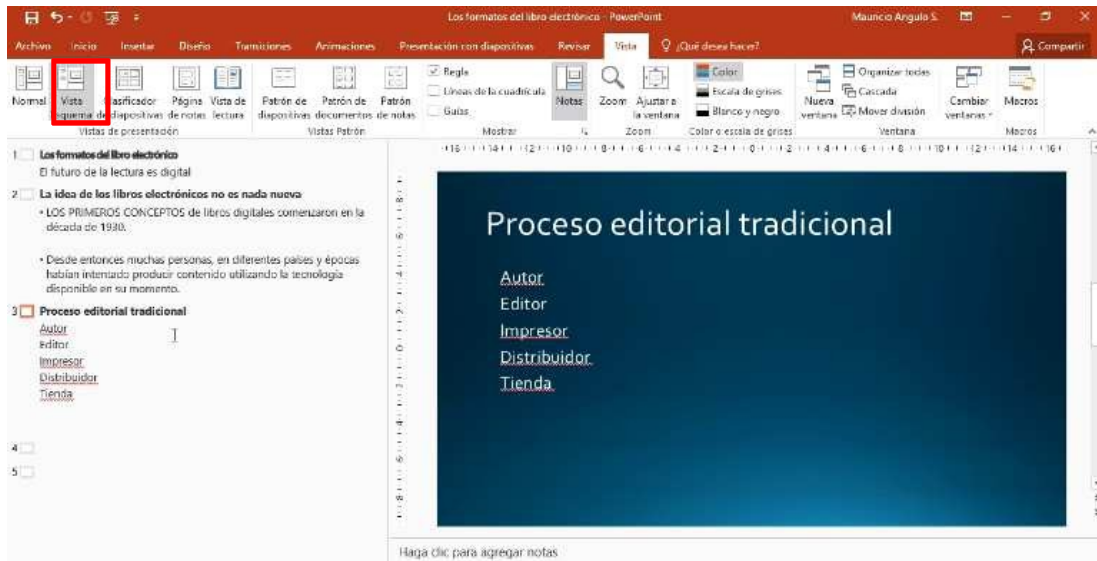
Los formatos del libro electrónico - PowerPoint
Mauricio Angulo S.

Archivo Inicio Insertar Diseño Transiciones Animaciones Presentación con diapositivas Revisar Vista ¿Qué desea hacer?
Compartir

Normal Vista Esquema Clasificador de diapositivas Página de notas Vista de lectura
Vistas de presentación
Patrón de diapositivas Patrón de documentos Patrón de notas
Vistas Patrón
Regla
Líneas de la cuadrícula
Guías
Mostrar
Notas
Zoom Ajustar a la ventana
Zoom
Color
Escala de grises
Blanco y negro
Color o escala de grises
Nueva ventana
Organizar todas
Cascada
Mover división
Ventana
Cambiar ventanas
Macros
Macros

1 Los formatos del libro electrónico
El futuro de la lectura es digital
2 La idea de los libros electrónicos no es nada nueva
• LOS PRIMEROS CONCEPTOS de libros digitales comenzaron en la década de 1930.
• Desde entonces muchas personas, en diferentes países y épocas habían intentado producir contenido utilizando la tecnología disponible en su momento.
3 Proceso editorial tradicional
Autor
Editor
Impresor
Distribuidor
Tienda
4
5

Proceso editorial tradicional
Autor
Editor
Impresor
Distribuidor
Tienda

Haga clic para agregar notas